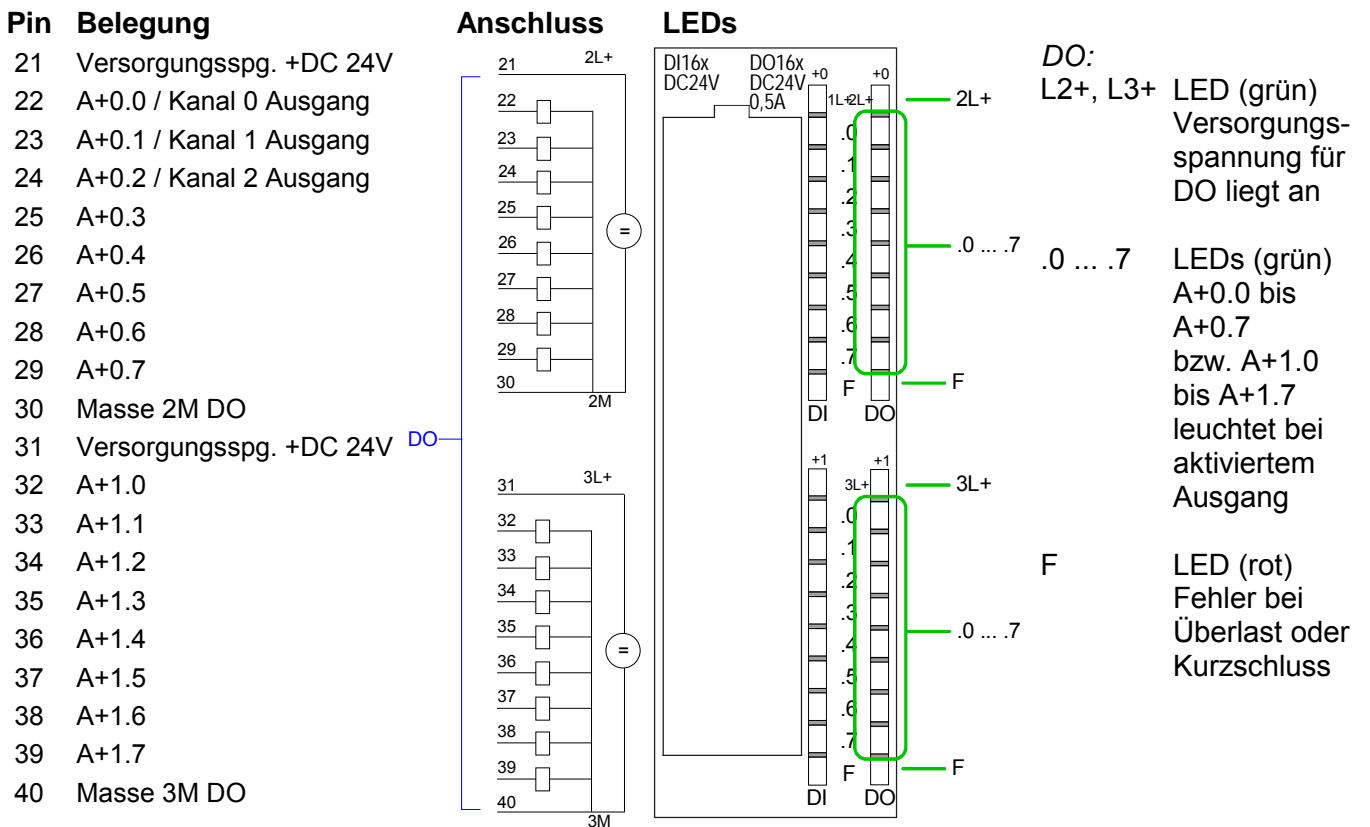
| Pin | Belegung |
|---|---|
| 21 | Versorgungsspg. +DC 24V |
| 22 | A+0.0 / Kanal 0 Ausgang |
| 23 | A+0.1 / Kanal 1 Ausgang |
| 24 | A+0.2 / Kanal 2 Ausgang |
| 25 | A+0.3 |
| 26 | A+0.4 |
| 27 | A+0.5 |
| 28 | A+0.6 |
| 29 | A+0.7 |
| 30 | Masse 2M DO |
| 31 | Versorgungsspg. +DC 24V |
| 32 | A+1.0 |
| 33 | A+1.1 |
| 34 | A+1.2 |
| 35 | A+1.3 |
| 36 | A+1.4 |
| 37 | A+1.5 |
| 38 | A+1.6 |
| 39 | A+1.7 |
| 40 | Masse 3M DO |

DO

Anschluss

21 2L+
22
23
24
25
26
27
28
29
30 2M
=

31 3L+
32
33
34
35
36
37
38
39
40 3M
=

LEDs

DI16x DC24V
DO16x DC24V 0,5A

+0 +0
1L+ 2L+
.0 .1 .2 .3 .4 .5 .6 .7
F
DI DO

+1 +1
3L+
.0 .1 .2 .3 .4 .5 .6 .7
F
DI DO

2L+
.0 ... .7
F
3L+
.0 ... .7
F

DO:

L2+, L3+ LED (grün) Versorgungsspannung für DO liegt an

.0 ... .7 LEDs (grün) A+0.0 bis A+0.7 bzw. A+1.0 bis A+1.7 leuchtet bei aktiviertem Ausgang

F LED (rot) Fehler bei Überlast oder Kurzschluss